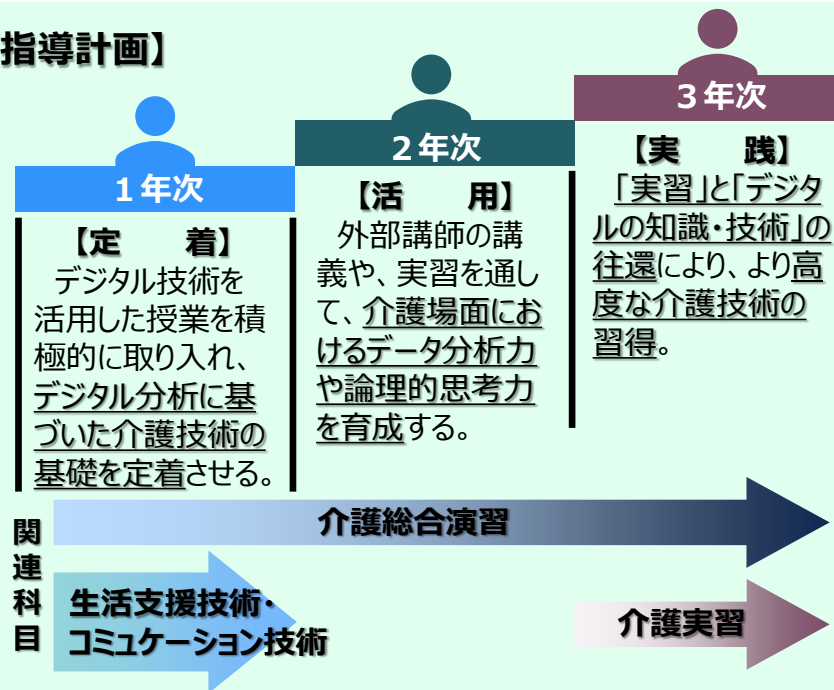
指導計画】

１年次

【定　着】
デジタル技術を活用した授業を積極的に取り入れ、デジタル分析に基づいた介護技術の基礎を定着させる。

２年次

【活　用】
外部講師の講義や、実習を通して、介護場面におけるデータ分析力や論理的思考力を育成する。

３年次

【実　践】
「実習」と「デジタルの知識・技術」の往還により、より高度な介護技術の習得。

関連科目

介護総合演習

生活支援技術・コミュニケーション技術

介護実習